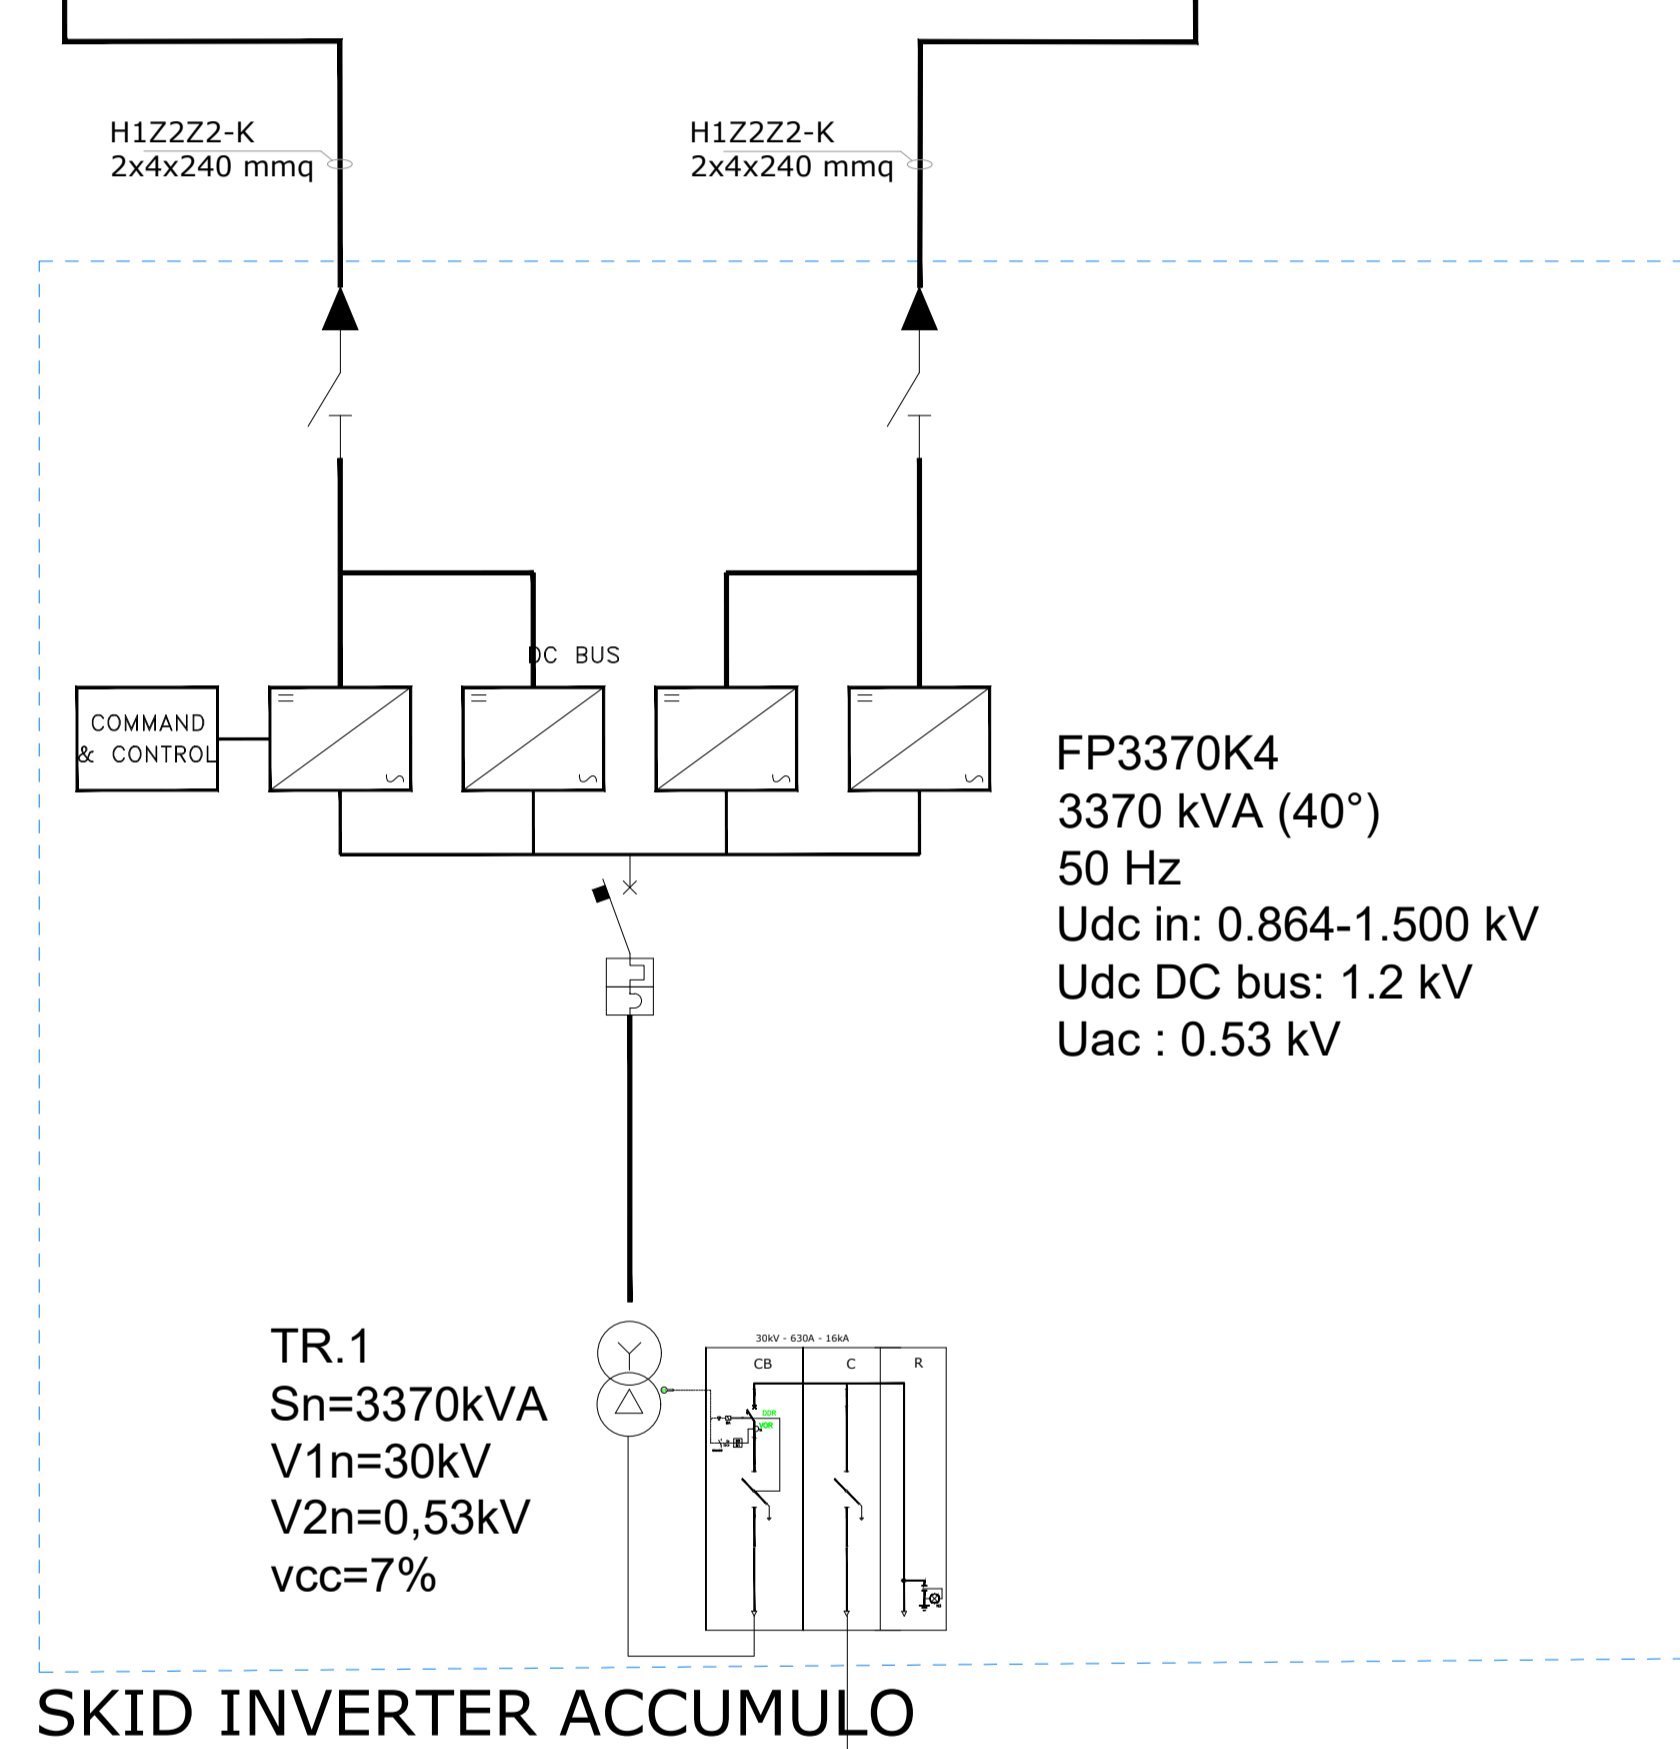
H1Z2Z2-K
2x4x240 mmq

H1Z2Z2-K
2x4x240 mmq

DC BUS

COMMAND & CONTROL

FP3370K4
3370 kVA (40°)
50 Hz
Udc in: 0.864-1.500 kV
Udc DC bus: 1.2 kV
Uac : 0.53 kV

TR.1
Sn=3370kVA
V1n=30kV
V2n=0,53kV
vcc=7%

30kV - 630A - 16kA
CB
C
R

SKID INVERTER ACCUMULO